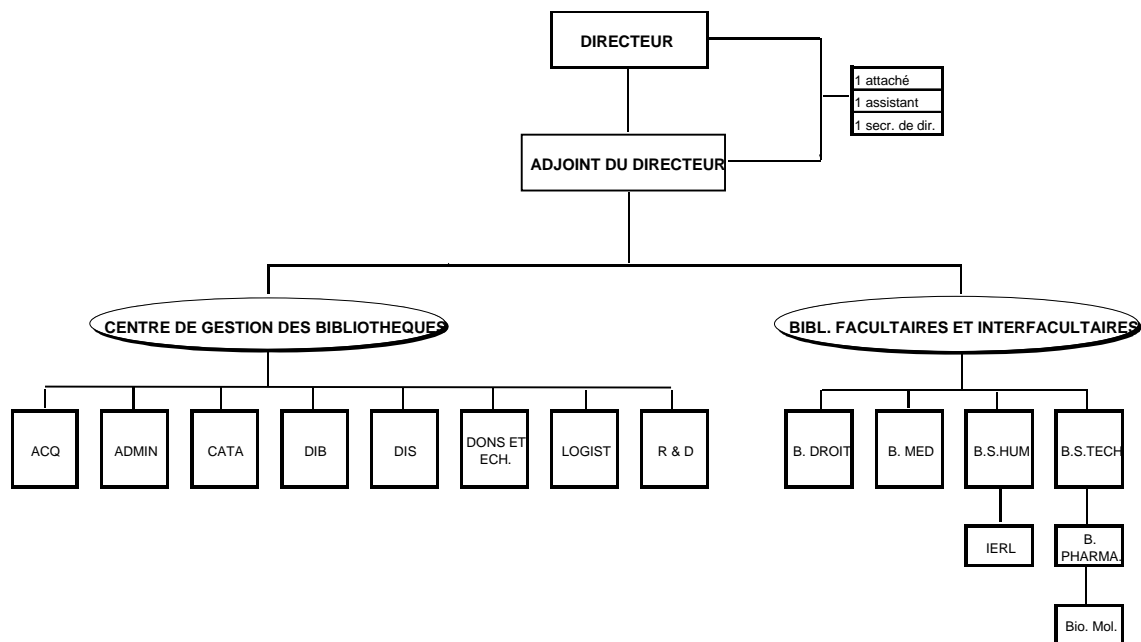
DIRECTEUR

1 attaché
1 assistant
1 secr. de dir.

ADJOINT DU DIRECTEUR

CENTRE DE GESTION DES BIBLIOTHEQUES

BIBL. FACULTAIRES ET INTERFACULTAIRES

ACQ
ADMIN
CATA
DIB
DIS
DONS ET ECH.
LOGIST
R & D

B. DROIT
B. MED
B.S.HUM
B.S.TECH

IERL

B. PHARMA.

Bio. Mol.